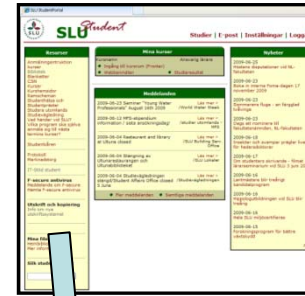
SLU Student

SLU Student

Studier | E-post | Inställningar | Logg

Resurser
Anmälningsinstruktioner
Kurser
Ekonomi
Blanketter
CSN
Kurser
Kursbroschyrer
Studenthandboken
Studiemedel
Studentpräst
Studentrådgivning
Studiehandbok
Studenthälsan
Vad händer vid SLU?

Studentkåren

Praktikpiloten
Praktik
Personal

IT-stöd student

F-secure antivirus
Meddelande om F-secure

Bibliotek och kopiering

Mina tillf
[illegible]

Sök student

Mina kurser
Kursnamn
Ansvarig lärare
Kodning till kurserna (Proxy)
Webbanmälan
Studieguide

Meddelanden
2009-06-23 Sommar "Young Water Professionals" August 16th 2009
Läs mer › World Water Week
2009-06-12 MFS-stipendium
Läs mer › Utbildningsavdelningen
2009-06-04 Restaurant and library at Ultuna closed
Läs mer › SLU Building Services
2009-06-04 Stängning av Ultunabiblioteket och Ultunabiblioteket
Läs mer › SLU Library
2009-06-04 Studievägledningen
Läs mer › Studievägledningen
Fler meddelanden
Samtliga meddelanden

Nyheter
2009-06-23
Läs mer ›
2009-06-23
Läs mer ›
2009-06-23
Läs mer ›
2009-06-19
Läs mer ›
2009-06-18
Läs mer ›
2009-06-17
Läs mer ›
2009-06-16
Läs mer ›
2009-06-16
Läs mer ›
2009-06-15
Läs mer ›